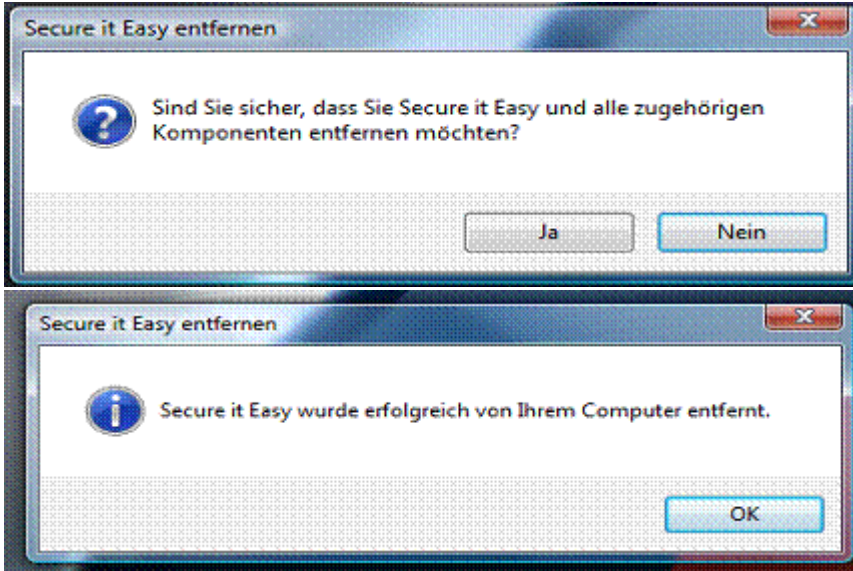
Secure it Easy entfernen

Sind Sie sicher, dass Sie Secure it Easy und alle zugehörigen Komponenten entfernen möchten?

Ja

Nein

Secure it Easy entfernen

Secure it Easy wurde erfolgreich von Ihrem Computer entfernt.

OK